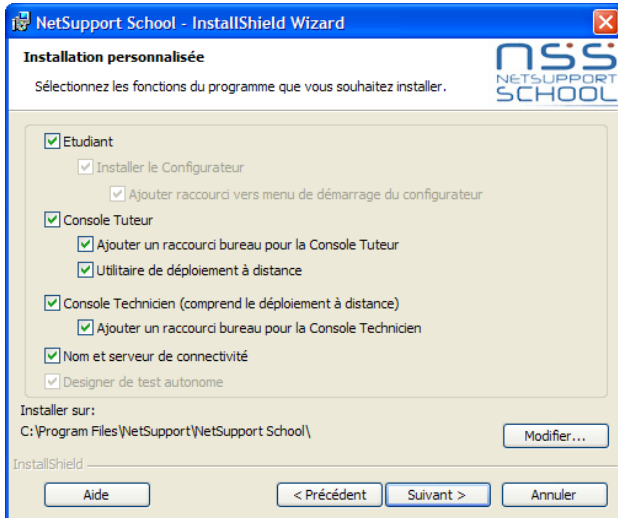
NetSupport School - InstallShield Wizard

Installation personnalisée

Sélectionnez les fonctions du programme que vous souhaitez installer.

NSS NETSUPPORT SCHOOL

Etudiant

Installer le Configurateur

Ajouter raccourci vers menu de démarrage du configurateur

Console Tuteur

Ajouter un raccourci bureau pour la Console Tuteur

Utilitaire de déploiement à distance

Console Technicien (comprend le déploiement à distance)

Ajouter un raccourci bureau pour la Console Technicien

Nom et serveur de connectivité

Designer de test autonome

Installer sur:
C:\Program Files\NetSupport\NetSupport School\

Modifier...

InstallShield

Aide

< Précédent

Suivant >

Annuler